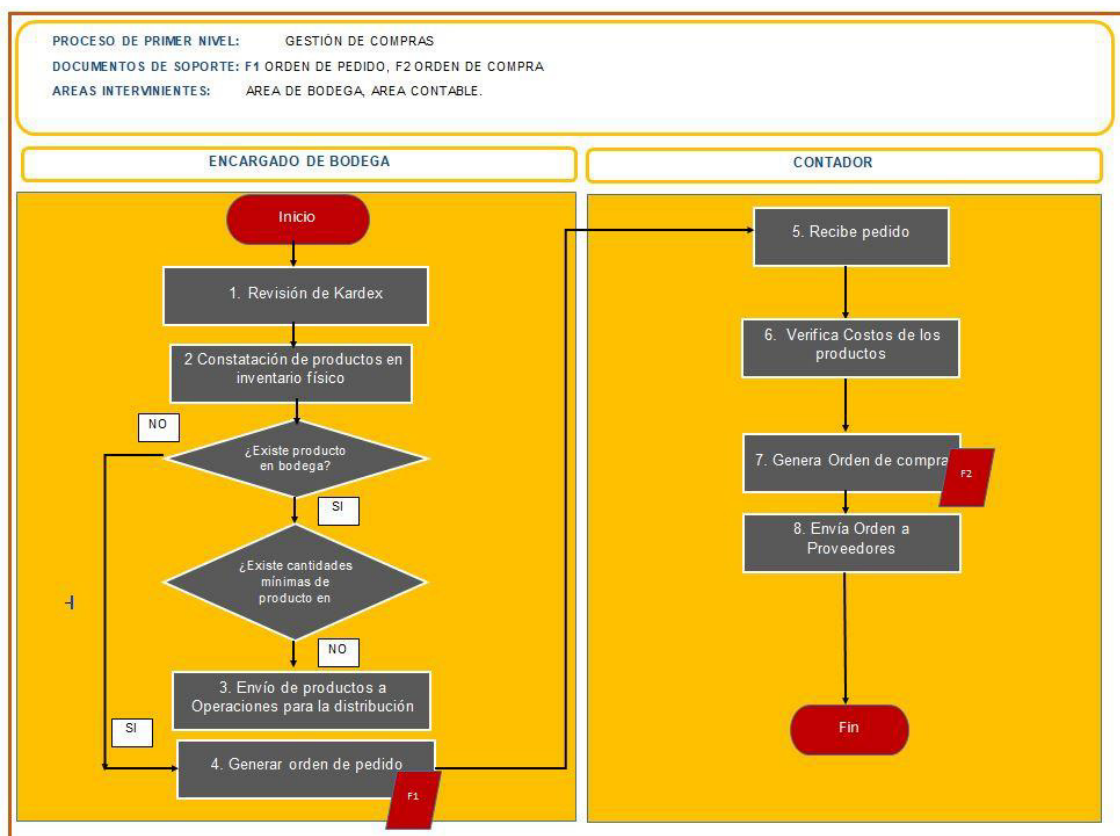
PROCESO DE PRIMER NIVEL: GESTIÓN DE COMPRAS
DOCUMENTOS DE SOPORTE: F1 ORDEN DE PEDIDO, F2 ORDEN DE COMPRA
AREAS INTERVINIENTES: AREA DE BODEGA, AREA CONTABLE.

ENCARGADO DE BODEGA

Inicio

1. Revisión de Kardex

2 Constatación de productos en inventario físico

NO

¿Existe producto en bodega?

SI

¿Existe cantidades mínimas de producto en

NO

3. Envío de productos a Operaciones para la distribución

SI

4. Generar orden de pedido

F1

CONTADOR

5. Recibe pedido

6. Verifica Costos de los productos

7. Genera Orden de compra

F2

8. Envía Orden a Proveedores

Fin